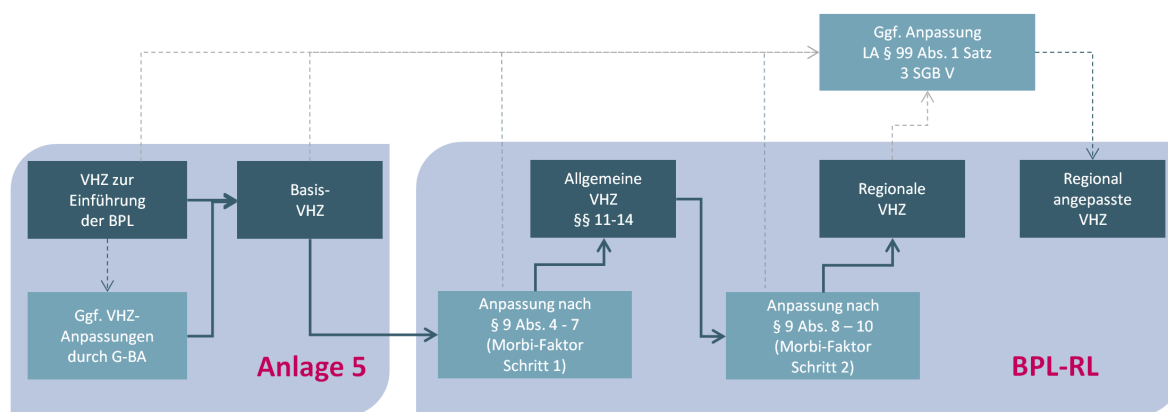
Ggf. Anpassung LA § 99 Abs. 1 Satz 3 SGB V

VHZ zur Einführung der BPL

Basis-VHZ

Ggf. VHZ-Anpassungen durch G-BA

Anlage 5

Allgemeine VHZ §§ 11-14

Regionale VHZ

Regional angepasste VHZ

Anpassung nach § 9 Abs. 4 - 7 (Morbi-Faktor Schritt 1)

Anpassung nach § 9 Abs. 8 – 10 (Morbi-Faktor Schritt 2)

BPL-RL